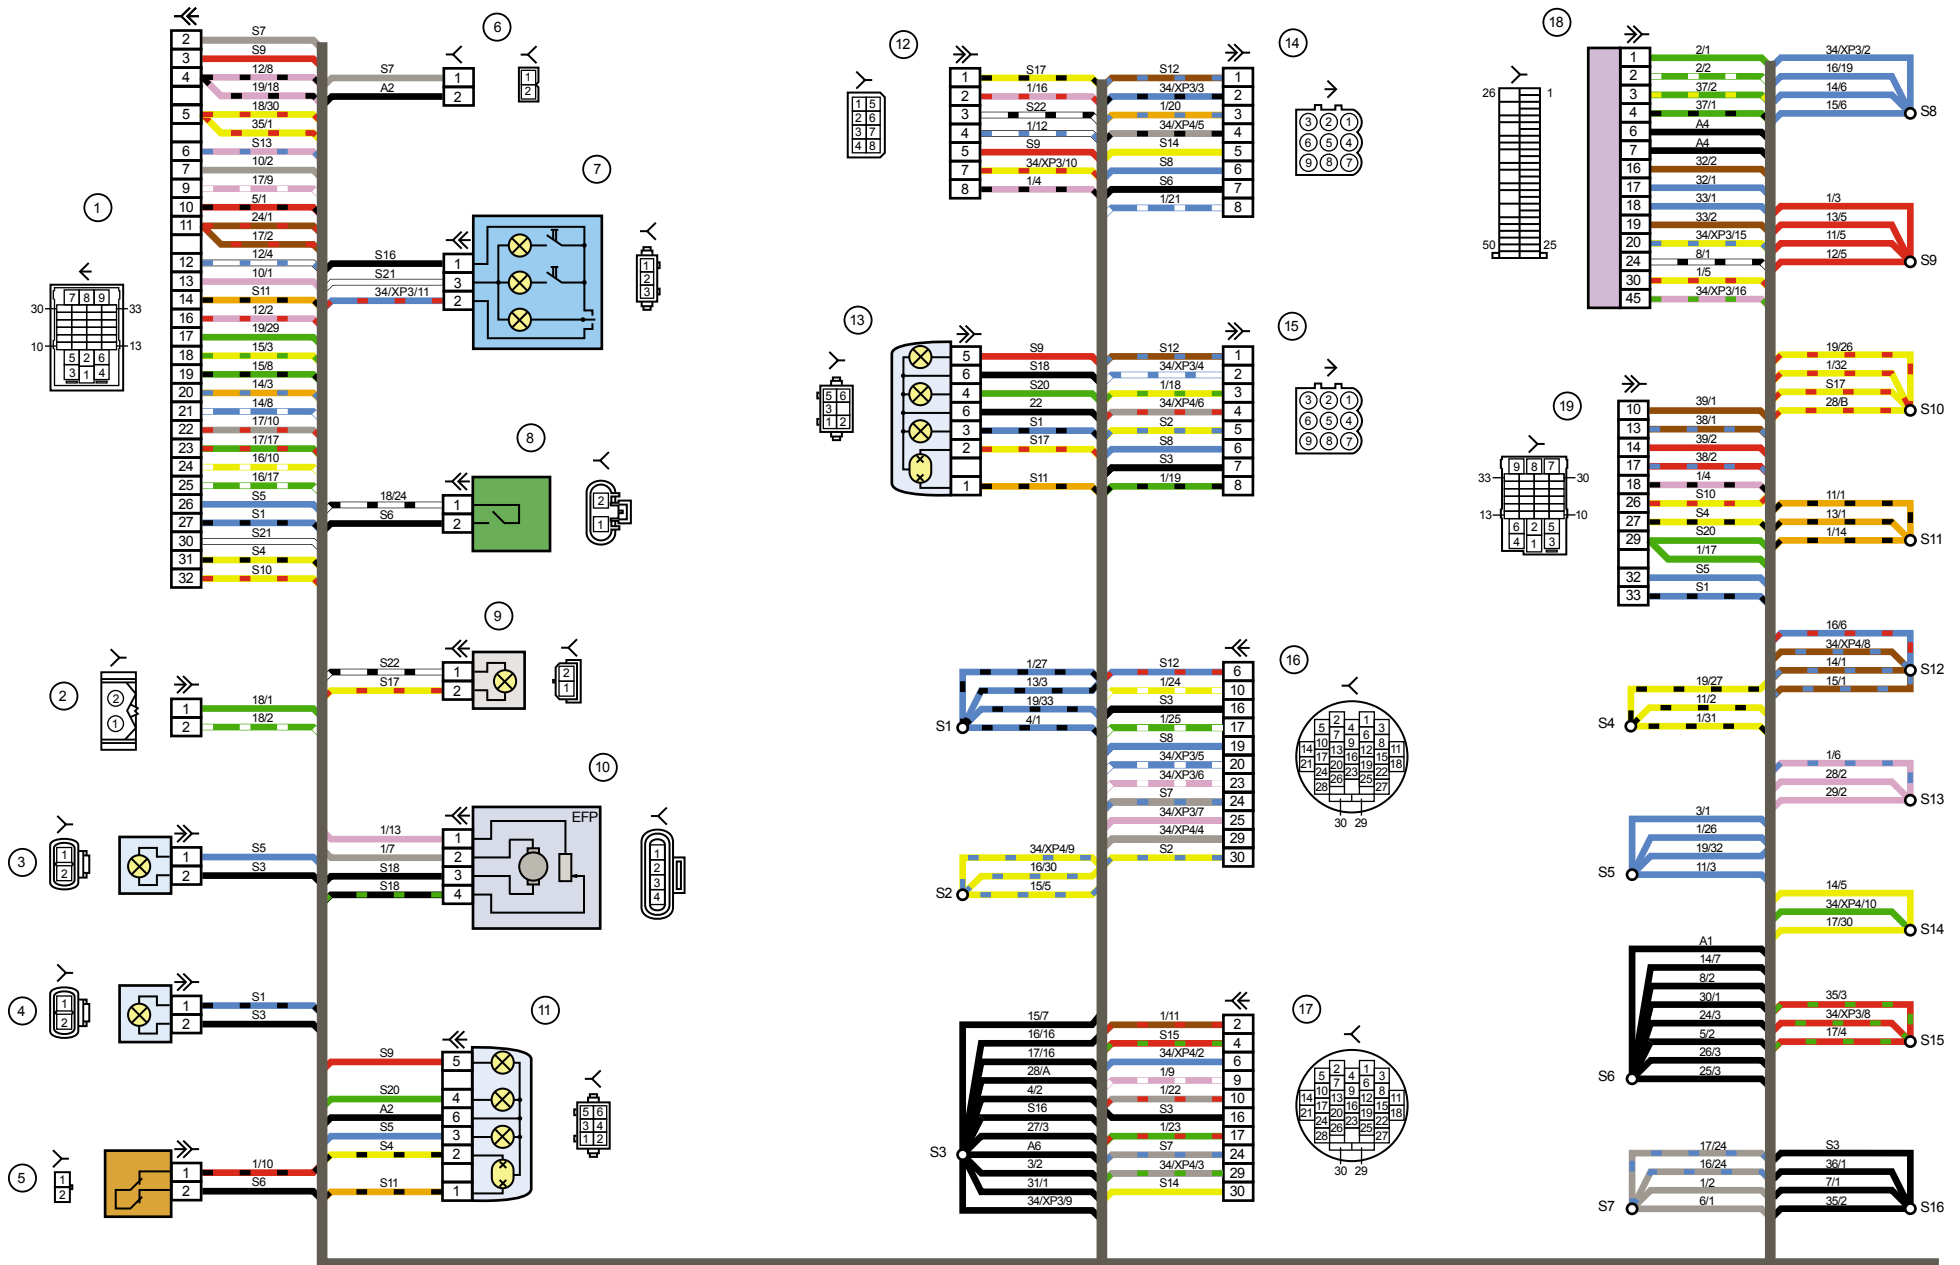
1
2 S7
3 S9
4 12/8
19/18
18/30
5 35/1
S13
6 10/2
7
9 17/9
10 5/1
11 24/1
17/2
12/4
12 10/1
13 S11
14 12/2
16 19/29
17 15/3
18 15/8
19 14/3
20 14/8
21 17/10
22 17/17
23 16/10
24 16/17
25 S5
26 S1
27 S21
30 S4
31 S10
32

30 7 8 9 33
10 5 2 6 13
3 1 4

2
① ②
1 18/1
2 18/2

3
1 S5
2 S3
1 2

4
1 S1
2 S3
1 2

5
1 1/10
2 S6
1 2

6
S7 1
A2 2
1 2

7
S16 1
S21 3
34/XP3/11 2
1 2 3

8
18/24 1
S6 2
2 1

9
S22 1
S17 2
2 1

10
EFP
1/13 1
1/7 2
S18 3
S18 4
1 2 3 4

11
S9 5
S20 4
A2 6
S5 3
S4 2
S11 1
5 6 3 4 1 2

12
1 5 2 6 3 7 4 8
1 S17
2 1/16
3 S22
4 1/12
5 S9
7 34/XP3/10
8 1/4

14
S12 1
34/XP3/3 2
1/20 3
34/XP4/5 4
S14 5
S8 6
S6 7
1/21 8
3 2 1 6 5 4 9 8 7

13
5 6 3 1 2
5 S9
6 S18
4 S20
6 22
3 S1
2 S17
1 S11

15
S12 1
34/XP3/4 2
1/18 3
34/XP4/6 4
S2 5
S8 6
S3 7
1/19 8
3 2 1 6 5 4 9 8 7

S1
1/27
13/3
19/33
4/1

16
S12 6
1/24 10
S3 16
1/25 17
S8 19
34/XP3/5 20
34/XP3/6 23
S7 24
34/XP3/7 25
34/XP4/4 29
S2 30
5 2 4 1 3 7 6 14 10 9 8 11 13 16 12 15 21 17 20 19 18 24 23 22 26 25 28 27 30 29

S2
34/XP4/9
16/30
15/5

S3
15/7
16/16
17/16
28/A
4/2
S16
27/3
A6
3/2
31/1
34/XP3/9

17
1/11 2
S15 4
34/XP4/2 6
1/9 9
1/22 10
S3 16
1/23 17
S7 24
34/XP4/3 29
S14 30
5 2 4 1 3 7 6 14 10 9 8 11 13 16 12 15 21 17 20 19 18 24 23 22 26 25 28 27 30 29

18
26 1 50 25
1 2/1
2 2/2
3 37/2
4 37/1
6 A4
7 A4
16 32/2
17 32/1
18 33/1
19 33/2
20 34/XP3/15
24 8/1
30 1/5
45 34/XP3/16

34/XP3/2
16/19
14/6
15/6
S8

1/3
13/5
11/5
12/5
S9

19
33 9 8 7 30
13 6 2 5 10
4 1 3
10 39/1
13 38/1
14 39/2
17 38/2
18 1/4
26 S10
27 S4
29 S20
1/17
32 S5
33 S1

19/26
1/32
S17
28/B
S10

11/1
13/1
1/14
S11

16/6
34/XP4/8
14/1
15/1
S12

S4
19/27
11/2
1/31

1/6
28/2
29/2
S13

S5
3/1
1/26
19/32
11/3

14/5
34/XP4/10
17/30
S14

S6
A1
14/7
8/2
30/1
24/3
5/2
26/3
25/3

35/3
34/XP3/8
17/4
S15

S7
17/24
16/24
1/2
6/1

S3
36/1
7/1
35/2
S16